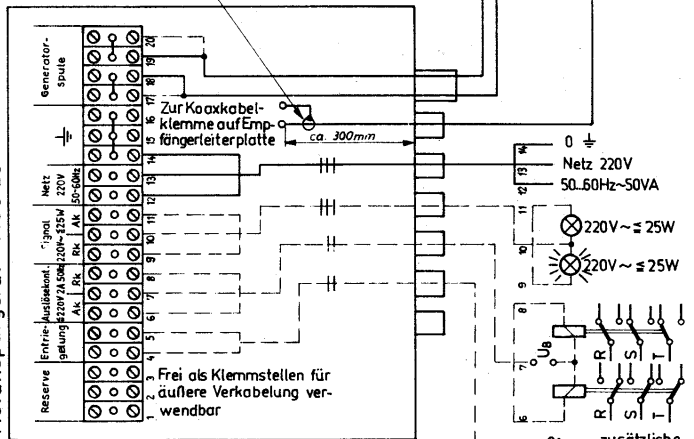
Generator-Spule
20
19
18
17
16
15
14
13
12
11
10
9
8
7
6
5
4
3
2
1
Netz 220V 50-60Hz
Signal 220V~≦25W
Ak
Rk
Auslösekont. 220V 2A 50W
Rk
Ak
Entriegelung
Reserve
Zur Koaxkabelklemme auf Empfängerleiterplatte
ca. 300mm
Frei als Klemmstellen für äußere Verkabelung verwendbar
0 ⏚
Netz 220V
50...60Hz~50VA
14
13
12
11
10
9
8
7
6
220V ~ ≦ 25W
220V ~ ≦ 25W
$U_B$
R
S
T
R
S
T
zusätzliche